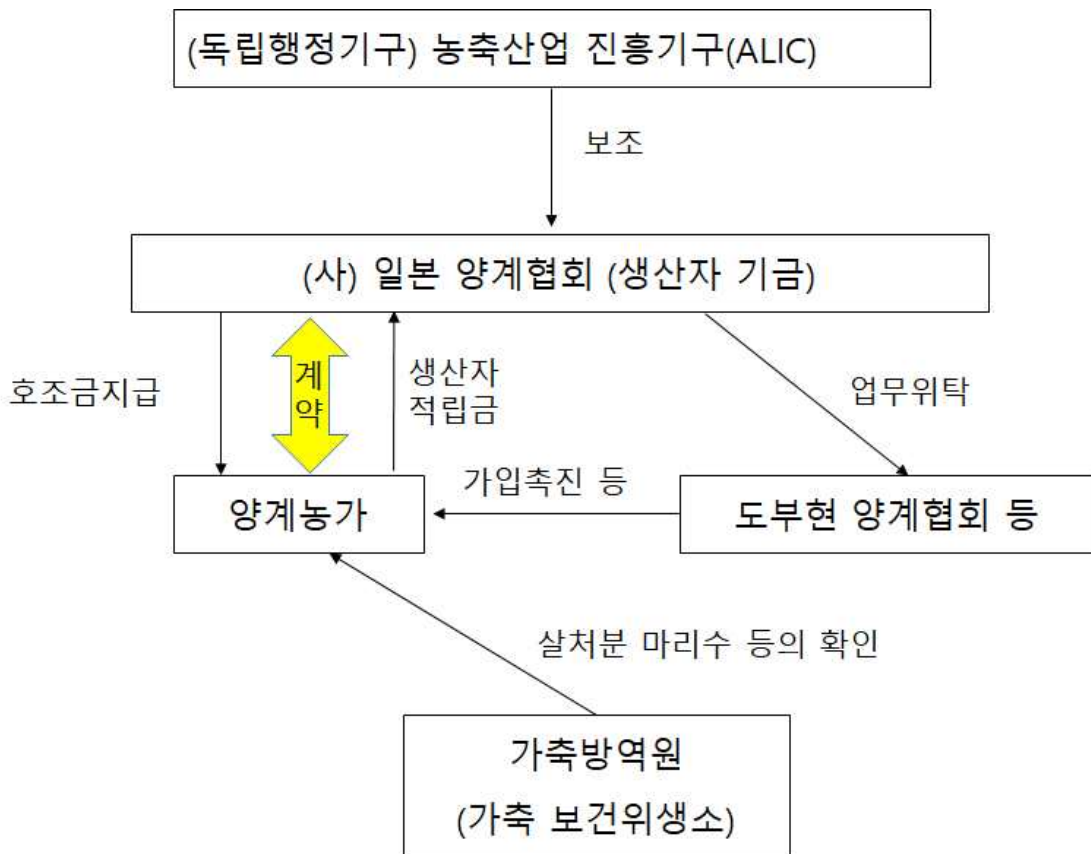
(독립행정기구) 농축산업 진흥기구(ALIC)

보조

(사) 일본 양계협회 (생산자 기금)

호조금지급

계약

생산자 적립금

업무위탁

가입촉진 등

양계농가

도부현 양계협회 등

살처분 마리수 등의 확인

가축방역원

(가축 보건위생소)